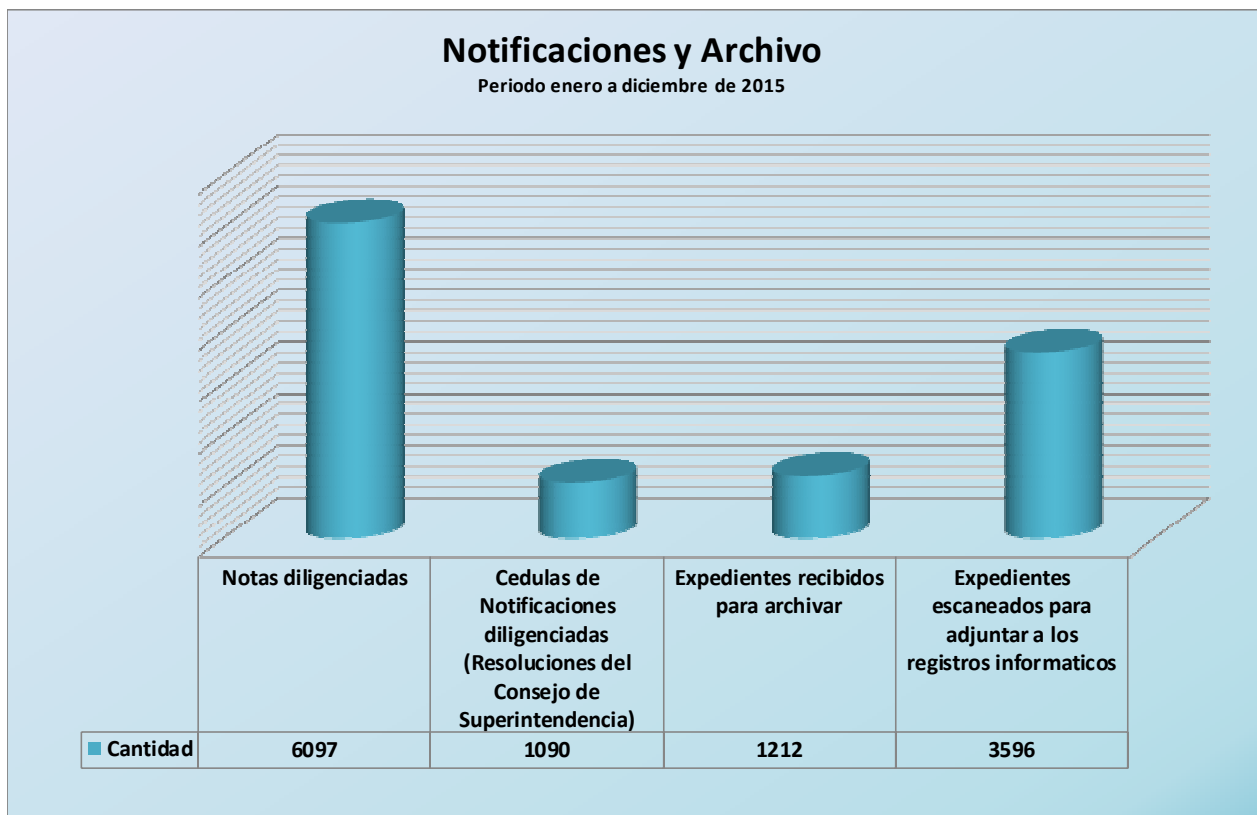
Notificaciones y Archivo
Periodo enero a diciembre de 2015

| | Notas diligenciadas | Cedulas de Notificaciones diligenciadas (Resoluciones del Consejo de Superintendencia) | Expedientes recibidos para archivar | Expedientes escaneados para adjuntar a los registros informaticos |
|---|---|---|---|---|
| Cantidad | 6097 | 1090 | 1212 | 3596 |